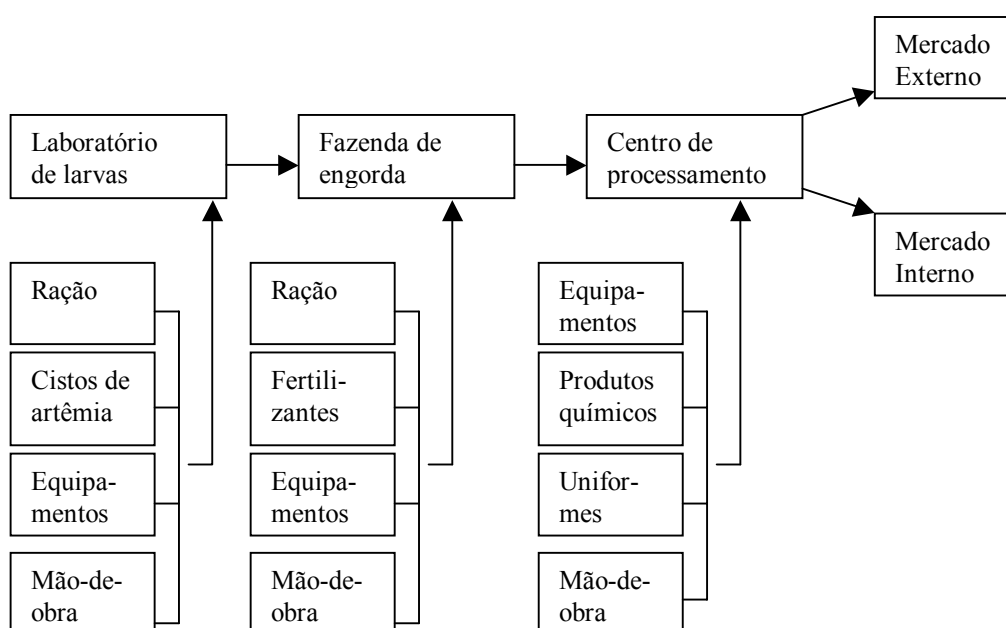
Mercado Externo

Laboratório de larvas

Fazenda de engorda

Centro de processamento

Mercado Interno

Ração

Cistos de artêmia

Equipamentos

Mão-de-obra

Ração

Fertilizantes

Equipamentos

Mão-de-obra

Equipamentos

Produtos químicos

Uniformes

Mão-de-obra